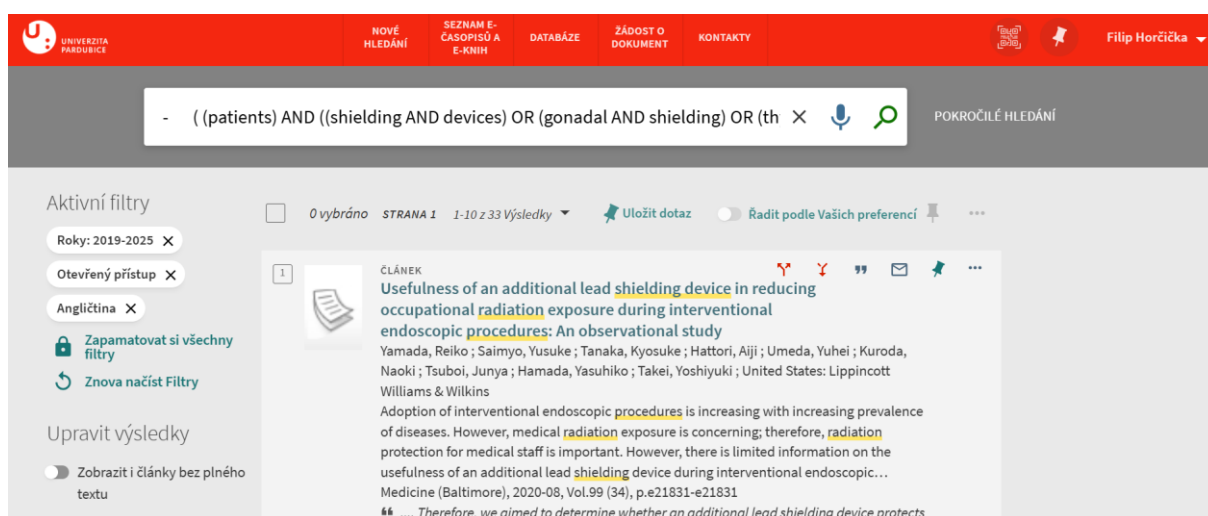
UNIVERZITA PARDUBICE

NOVÉ HLEDÁNÍ
SEZNAM E-ČASOPISŮ A E-KNIH
DATABÁZE
ŽÁDOST O DOKUMENT
KONTAKTY

Filip Horčička

- ( (patients) AND ((shielding AND devices) OR (gonadal AND shielding) OR (th

POKROČILÉ HLEDÁNÍ

Aktivní filtry

Roky: 2019-2025

Otevřený přístup

Angličtina

Zapamatovat si všechny filtry

Znova načíst Filtry

Upravit výsledky

Zobrazit i články bez plného textu

0 vybráno STRANA 1 1-10 z 33 Výsledky

Uložit dotaz

Řadit podle Vašich preferencí

1

ČLÁNEK

Usefulness of an additional lead shielding device in reducing occupational radiation exposure during interventional endoscopic procedures: An observational study

Yamada, Reiko ; Saimyo, Yusuke ; Tanaka, Kyosuke ; Hattori, Aiji ; Umeda, Yuhei ; Kuroda, Naoki ; Tsuboi, Junya ; Hamada, Yasuhiko ; Takei, Yoshiyuki ; United States: Lippincott Williams & Wilkins

Adoption of interventional endoscopic procedures is increasing with increasing prevalence of diseases. However, medical radiation exposure is concerning; therefore, radiation protection for medical staff is important. However, there is limited information on the usefulness of an additional lead shielding device during interventional endoscopic…

Medicine (Baltimore), 2020-08, Vol.99 (34), p.e21831-e21831

... Therefore, we aimed to determine whether an additional lead shielding device protects